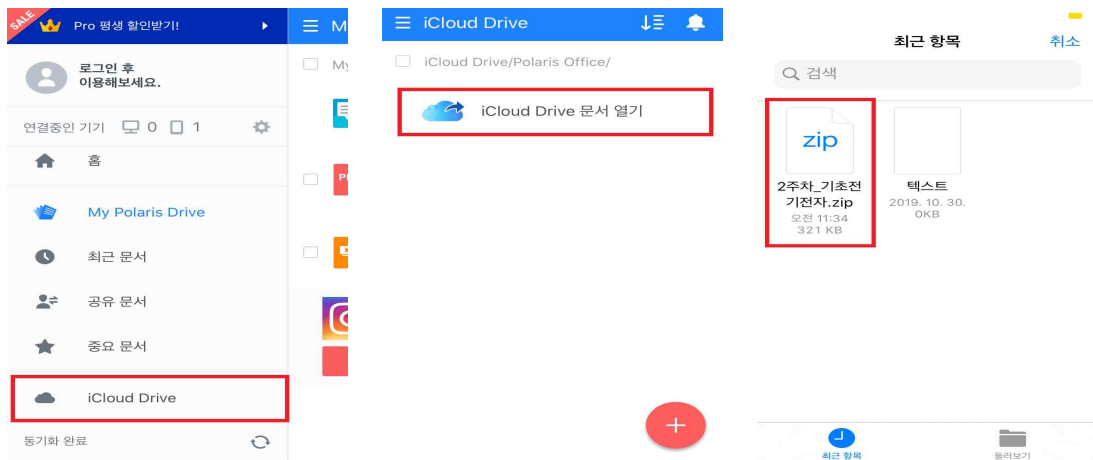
SALE Pro 평생 할인받기!

로그인 후
이용해보세요.

연결중인 기기 0 1

홈

My Polaris Drive

최근 문서

공유 문서

중요 문서

iCloud Drive

동기화 완료

M

My

iCloud Drive

iCloud Drive/Polaris Office/

iCloud Drive 문서 열기

+

최근 항목

취소

검색

zip

2주차_기초전기전자.zip
오전 11:34
321 KB

텍스트
2019. 10. 30.
0KB

최근 항목

둘러보기